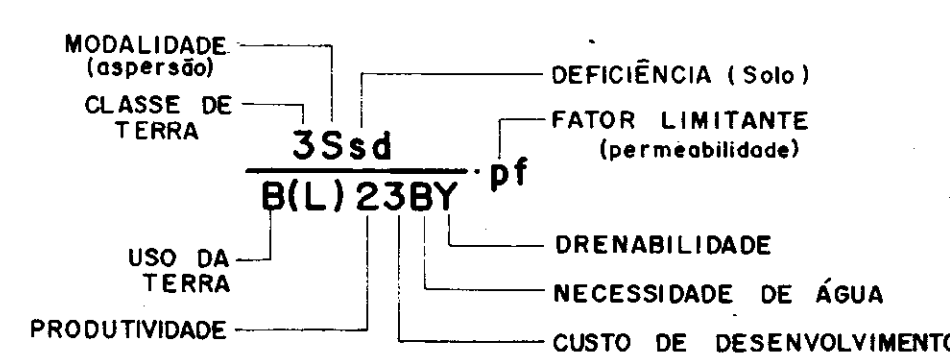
MODALIDADE (aspersão)

CLASSE DE TERRA

DEFICIÊNCIA ( Solo )

FATOR LIMITANTE (permeabilidade)

$\frac{3Ssd}{B(L)23BY} \cdot pf$

USO DA TERRA

DRENABILIDADE

NECESSIDADE DE ÁGUA

PRODUTIVIDADE

CUSTO DE DESENVOLVIMENTO